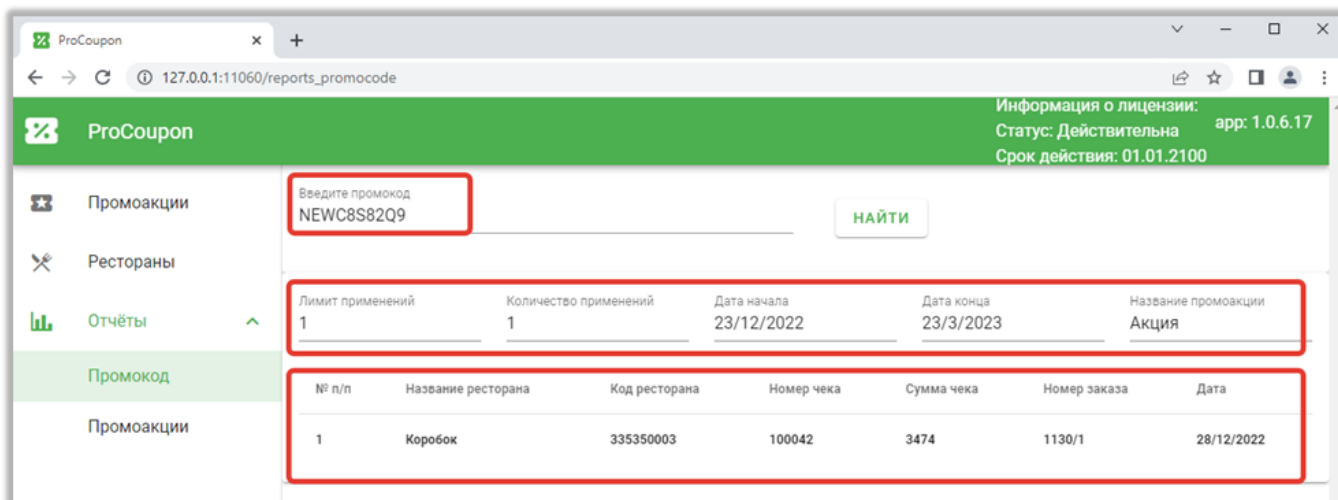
ProCoupon ×
+
127.0.0.1:11060/reports_promocode

ProCoupon
Информация о лицензии:
Статус: Действительна
Срок действия: 01.01.2100
app: 1.0.6.17

Промоакции
Рестораны
Отчёты
Промокод
Промоакции

Введите промокод
NEWC8S82Q9
НАЙТИ

Лимит применений
1
Количество применений
1
Дата начала
23/12/2022
Дата конца
23/3/2023
Название промоакции
Акция

| № п/п | Название ресторана | Код ресторана | Номер чека | Сумма чека | Номер заказа | Дата |
|---|---|---|---|---|---|---|
| 1 | Коробок | 335350003 | 100042 | 3474 | 1130/1 | 28/12/2022 |